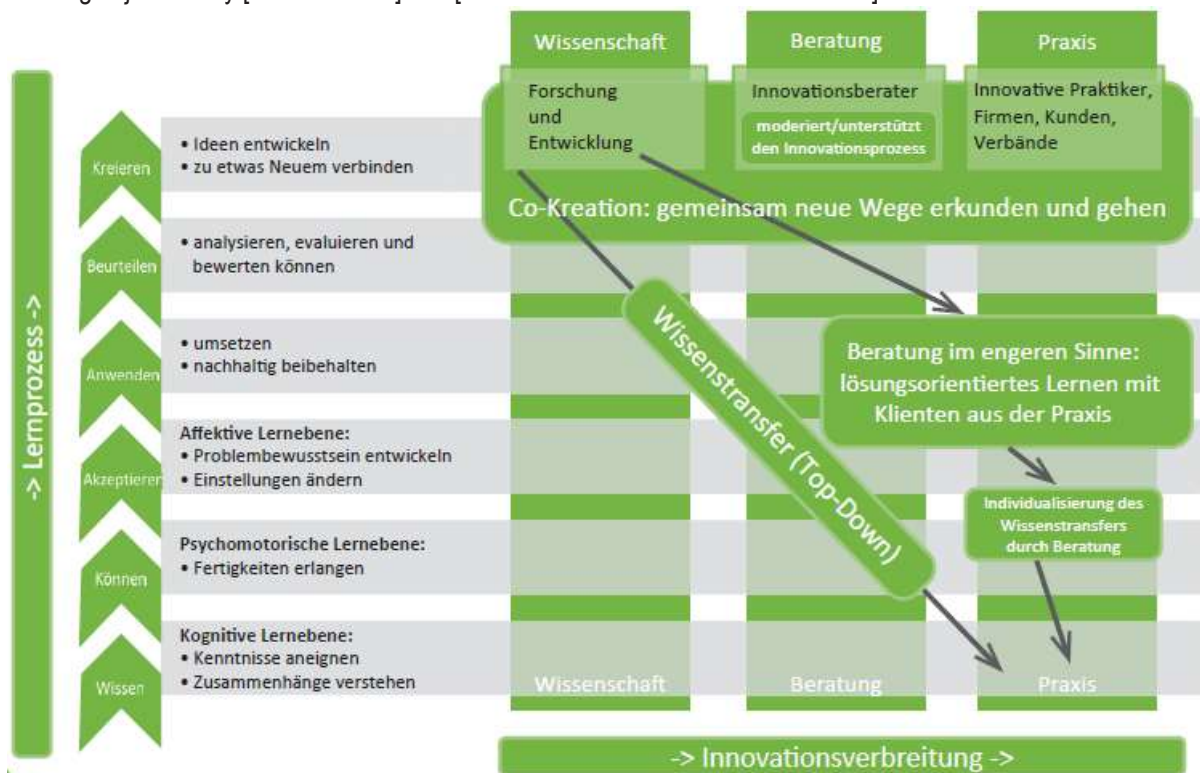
Wissenschaft

Beratung

Praxis

Forschung und Entwicklung

Innovationsberater

moderiert/unterstützt den Innovationsprozess

Innovative Praktiker, Firmen, Kunden, Verbände

Co-Kreation: gemeinsam neue Wege erkunden und gehen

-> Lernprozess ->

Kreieren

• Ideen entwickeln
• zu etwas Neuem verbinden

Beurteilen

• analysieren, evaluieren und bewerten können

Anwenden

• umsetzen
• nachhaltig beibehalten

Akzeptieren

Affektive Lernebene:
• Problembewusstsein entwickeln
• Einstellungen ändern

Können

Psychomotorische Lernebene:
• Fertigkeiten erlangen

Wissen

Kognitive Lernebene:
• Kenntnisse aneignen
• Zusammenhänge verstehen

Wissenstransfer (Top-Down)

Beratung im engeren Sinne: lösungsorientiertes Lernen mit Klienten aus der Praxis

Individualisierung des Wissenstransfers durch Beratung

Wissenschaft

Beratung

Praxis

-> Innovationsverbreitung ->